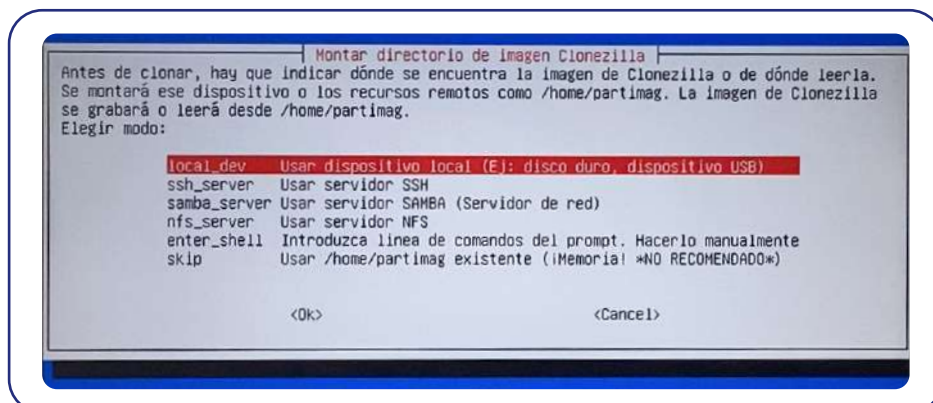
Montar directorio de imagen Clonezilla

Antes de clonar, hay que indicar dónde se encuentra la imagen de Clonezilla o de dónde leerla. Se montará ese dispositivo o los recursos remotos como /home/partimag. La imagen de Clonezilla se grabará o leerá desde /home/partimag.
Elegir modo:

local_dev Usar dispositivo local (Ej: disco duro, dispositivo USB)
ssh_server Usar servidor SSH
samba_server Usar servidor SAMBA (Servidor de red)
nfs_server Usar servidor NFS
enter_shell Introduzca línea de comandos del prompt. Hacerlo manualmente
skip Usar /home/partimag existente (¡Memoria! *NO RECOMENDADO*)

<Ok> <Cancel>